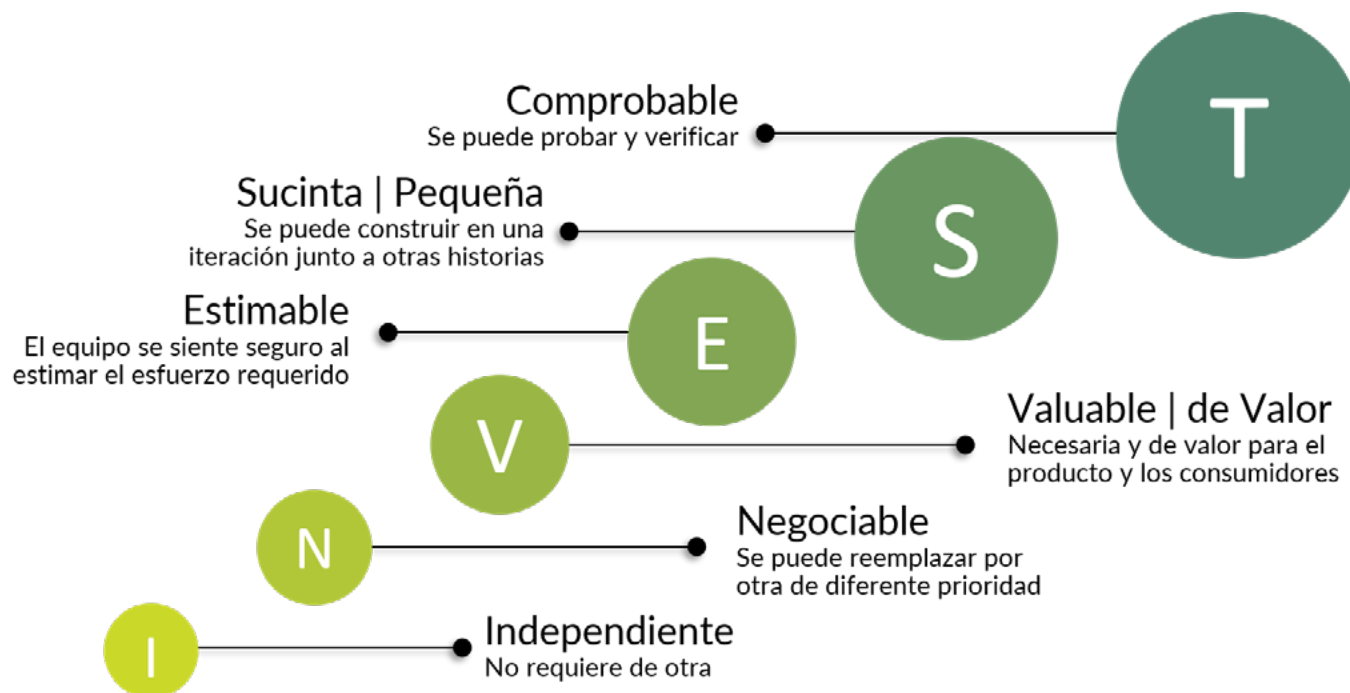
Comprobable
Se puede probar y verificar

T

Sucinta | Pequeña
Se puede construir en una iteración junto a otras historias

S

Estimable
El equipo se siente seguro al estimar el esfuerzo requerido

E

V

Valuable | de Valor
Necesaria y de valor para el producto y los consumidores

N

Negociable
Se puede reemplazar por otra de diferente prioridad

I

Independiente
No requiere de otra